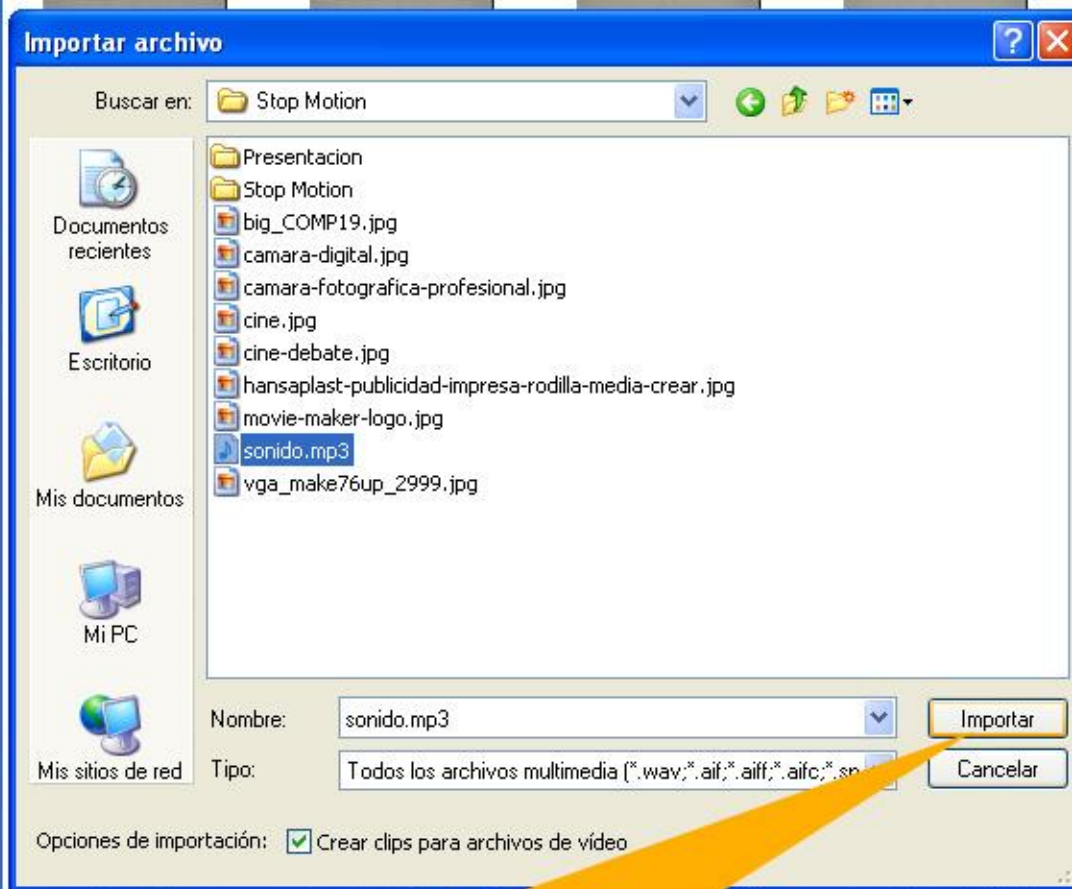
Importar archivo

Buscar en: Stop Motion

Documentos recientes

Escritorio

Mis documentos

Mi PC

Mis sitios de red

Presentacion
Stop Motion
big_COMP19.jpg
camara-digital.jpg
camara-fotografica-profesional.jpg
cine.jpg
cine-debate.jpg
hansaplast-publicidad-impresa-rodilla-media-crear.jpg
movie-maker-logo.jpg
sonido.mp3
vga_make76up_2999.jpg

Nombre: sonido.mp3

Importar

Tipo: Todos los archivos multimedia (*.wav;*.aif;*.aiff;*.aifc;*.sn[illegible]

Cancelar

Opciones de importación: Crear clips para archivos de vídeo